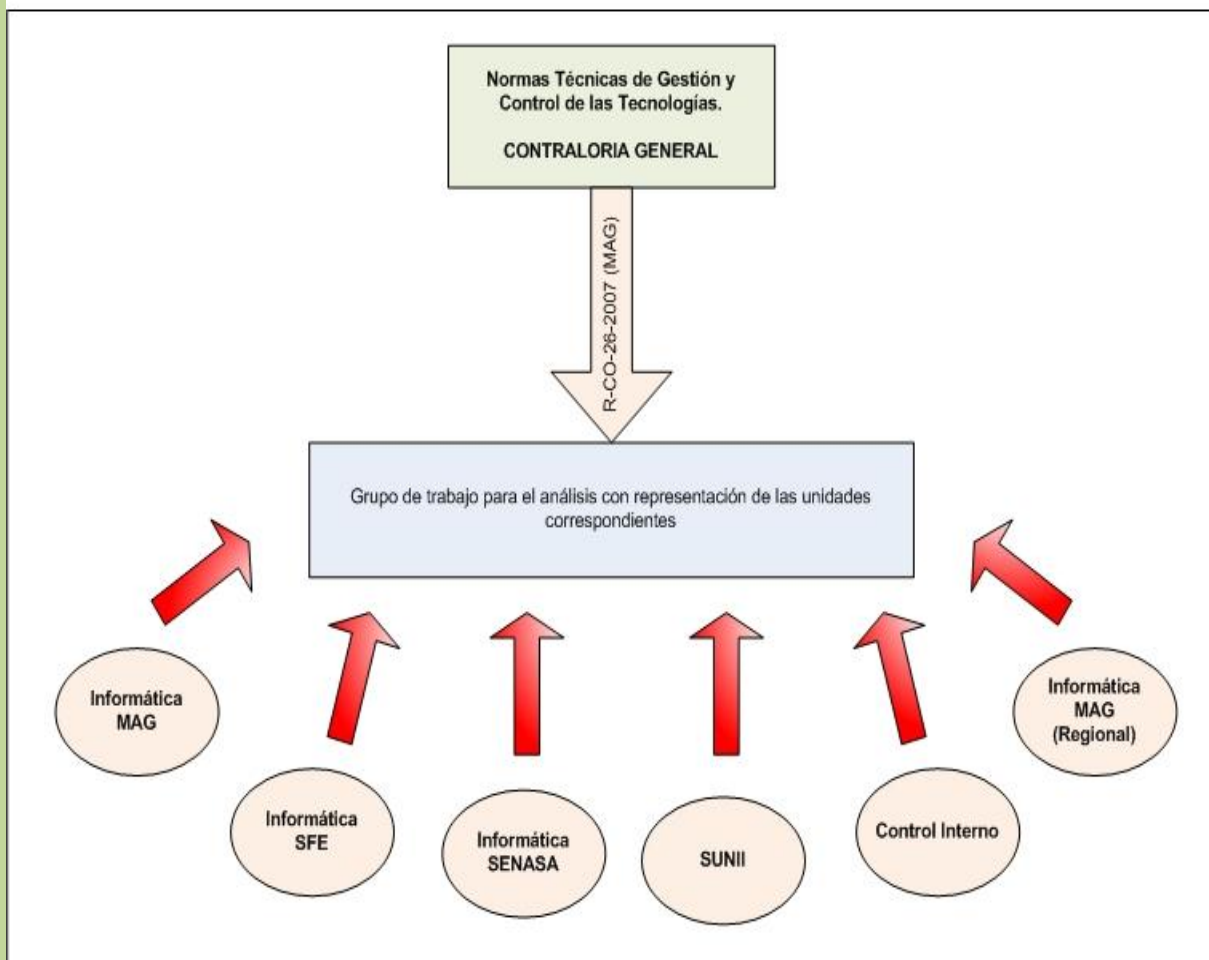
Normas Técnicas de Gestión y Control de las Tecnologías.

CONTRALORIA GENERAL

R-CO-26-2007 (MAG)

Grupo de trabajo para el análisis con representación de las unidades correspondientes

Informática MAG

Informática SFE

Informática SENASA

SUNII

Control Interno

Informática MAG (Regional)